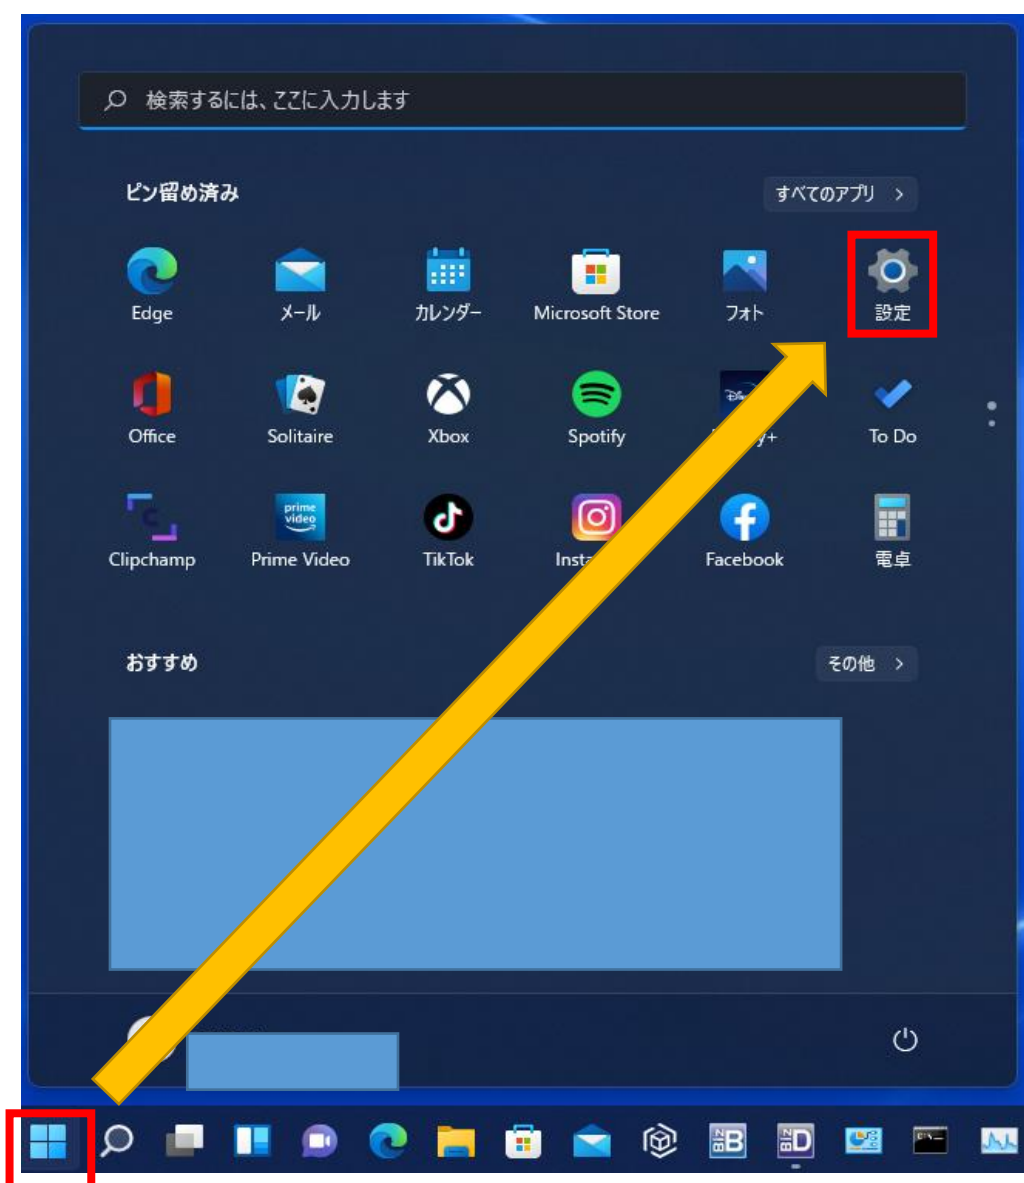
検索するには、ここに入力します

ピン留め済み

すべてのアプリ >

Edge
メール
カレンダー
Microsoft Store
フォト
設定

Office
Solitaire
Xbox
Spotify
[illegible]y+
To Do

Clipchamp
Prime Video
TikTok
Insta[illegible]
Facebook
電卓

おすすめ

その他 >